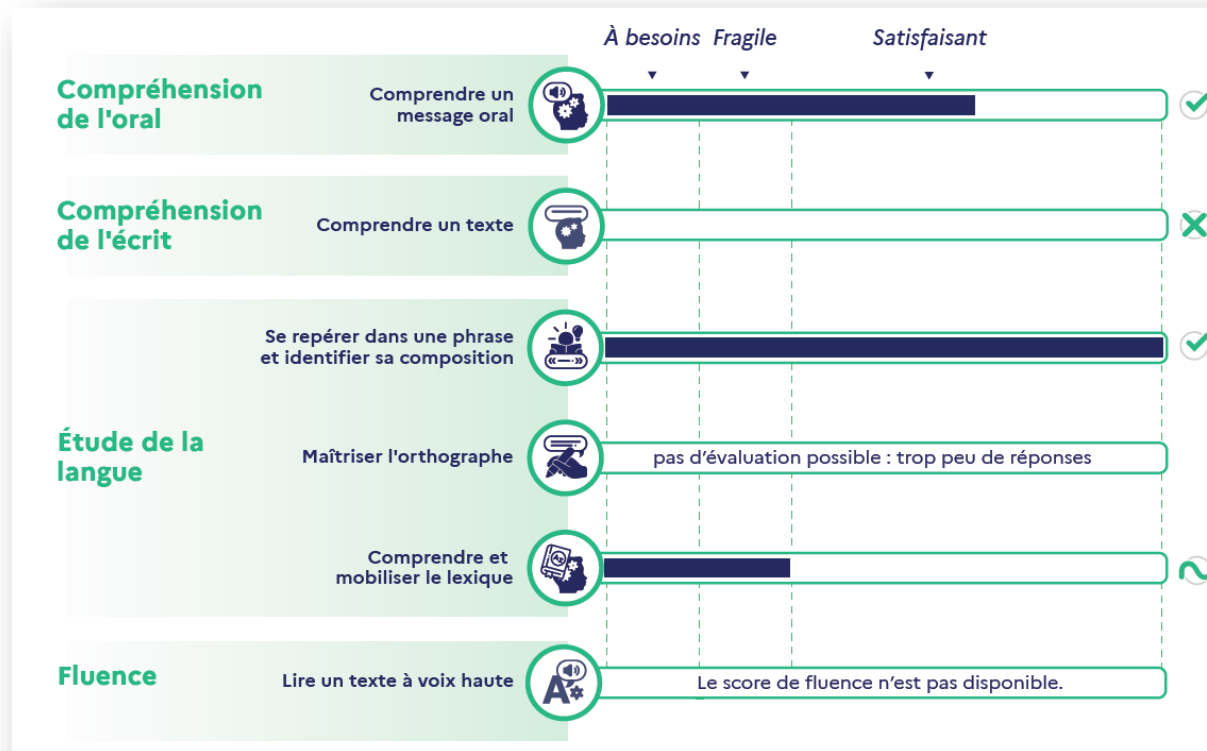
À besoins Fragile Satisfaisant

Compréhension de l'oral

Comprendre un message oral

Compréhension de l'écrit

Comprendre un texte

Étude de la langue

Se repérer dans une phrase et identifier sa composition

Maîtriser l'orthographe

pas d'évaluation possible : trop peu de réponses

Comprendre et mobiliser le lexique

Fluence

Lire un texte à voix haute

Le score de fluence n'est pas disponible.